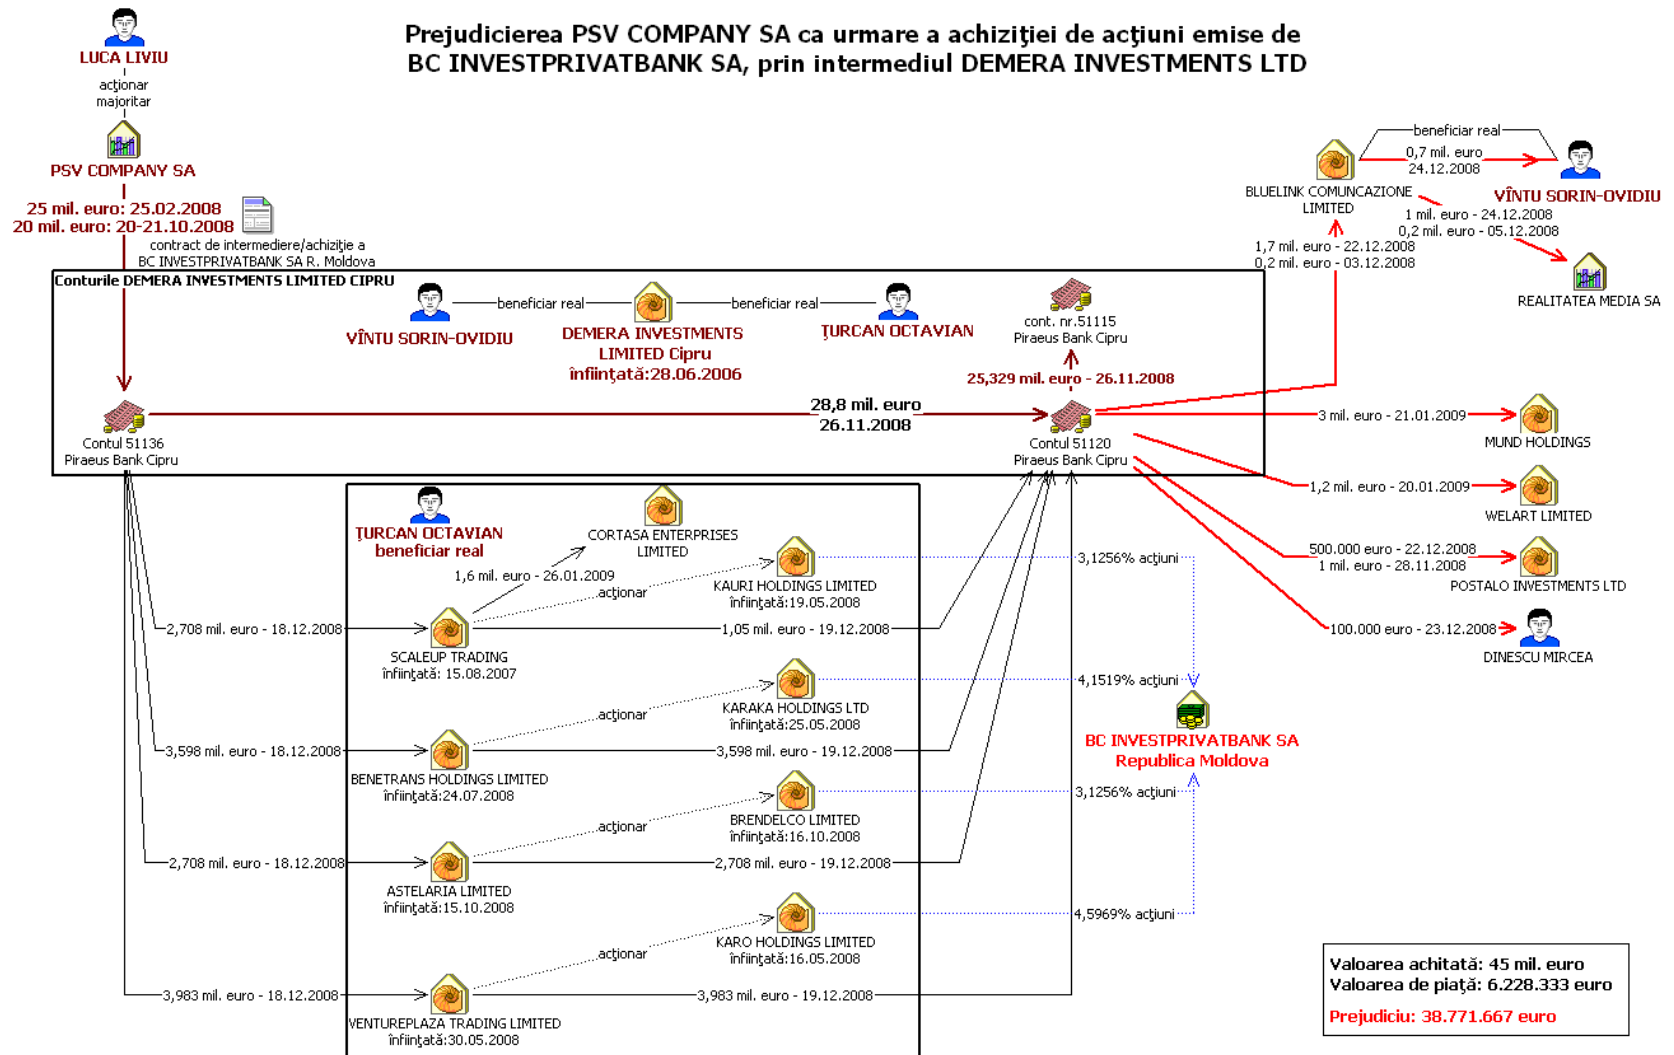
Prejudicierea PSV COMPANY SA ca urmare a achiziţiei de acţiuni emise de BC INVESTPRIVATBANK SA, prin intermediul DEMERA INVESTMENTS LTD

LUCA LIVIU
acţionar majoritar
PSV COMPANY SA
25 mil. euro: 25.02.2008
20 mil. euro: 20-21.10.2008
contract de intermediere/achiziţie a BC INVESTPRIVATBANK SA R. Moldova

Conturile DEMERA INVESTMENTS LIMITED CIPRU
VÎNTU SORIN-OVIDIU
beneficiar real
DEMERA INVESTMENTS LIMITED Cipru
înfiinţată:28.06.2006
beneficiar real
ŢURCAN OCTAVIAN
cont. nr.51115
Piraeus Bank Cipru
25,329 mil. euro - 26.11.2008
Contul 51136
Piraeus Bank Cipru
28,8 mil. euro
26.11.2008
Contul 51120
Piraeus Bank Cipru

beneficiar real
0,7 mil. euro
24.12.2008
BLUELINK COMUNCAZIONE LIMITED
VÎNTU SORIN-OVIDIU
1 mil. euro - 24.12.2008
0,2 mil. euro - 05.12.2008
1,7 mil. euro - 22.12.2008
0,2 mil. euro - 03.12.2008
REALITATEA MEDIA SA
3 mil. euro - 21.01.2009
MUND HOLDINGS
1,2 mil. euro - 20.01.2009
WELART LIMITED
500.000 euro - 22.12.2008
1 mil. euro - 28.11.2008
POSTALO INVESTMENTS LTD
100.000 euro - 23.12.2008
DINESCU MIRCEA

ŢURCAN OCTAVIAN
beneficiar real
CORTASA ENTERPRISES LIMITED
1,6 mil. euro - 26.01.2009
acţionar
KAURI HOLDINGS LIMITED
înfiinţată:19.05.2008
2,708 mil. euro - 18.12.2008
SCALEUP TRADING
înfiinţată: 15.08.2007
1,05 mil. euro - 19.12.2008
3,1256% acţiuni
acţionar
KARAKA HOLDINGS LTD
înfiinţată:25.05.2008
4,1519% acţiuni
3,598 mil. euro - 18.12.2008
BENETRANS HOLDINGS LIMITED
înfiinţată:24.07.2008
3,598 mil. euro - 19.12.2008
BC INVESTPRIVATBANK SA
Republica Moldova
acţionar
BRENDELCO LIMITED
înfiinţată:16.10.2008
3,1256% acţiuni
2,708 mil. euro - 18.12.2008
ASTELARIA LIMITED
înfiinţată:15.10.2008
2,708 mil. euro - 19.12.2008
acţionar
KARO HOLDINGS LIMITED
înfiinţată:16.05.2008
4,5969% acţiuni
3,983 mil. euro - 18.12.2008
VENTUREPLAZA TRADING LIMITED
înfiinţată:30.05.2008
3,983 mil. euro - 19.12.2008

Valoarea achitată: 45 mil. euro
Valoarea de piaţă: 6.228.333 euro
Prejudiciu: 38.771.667 euro